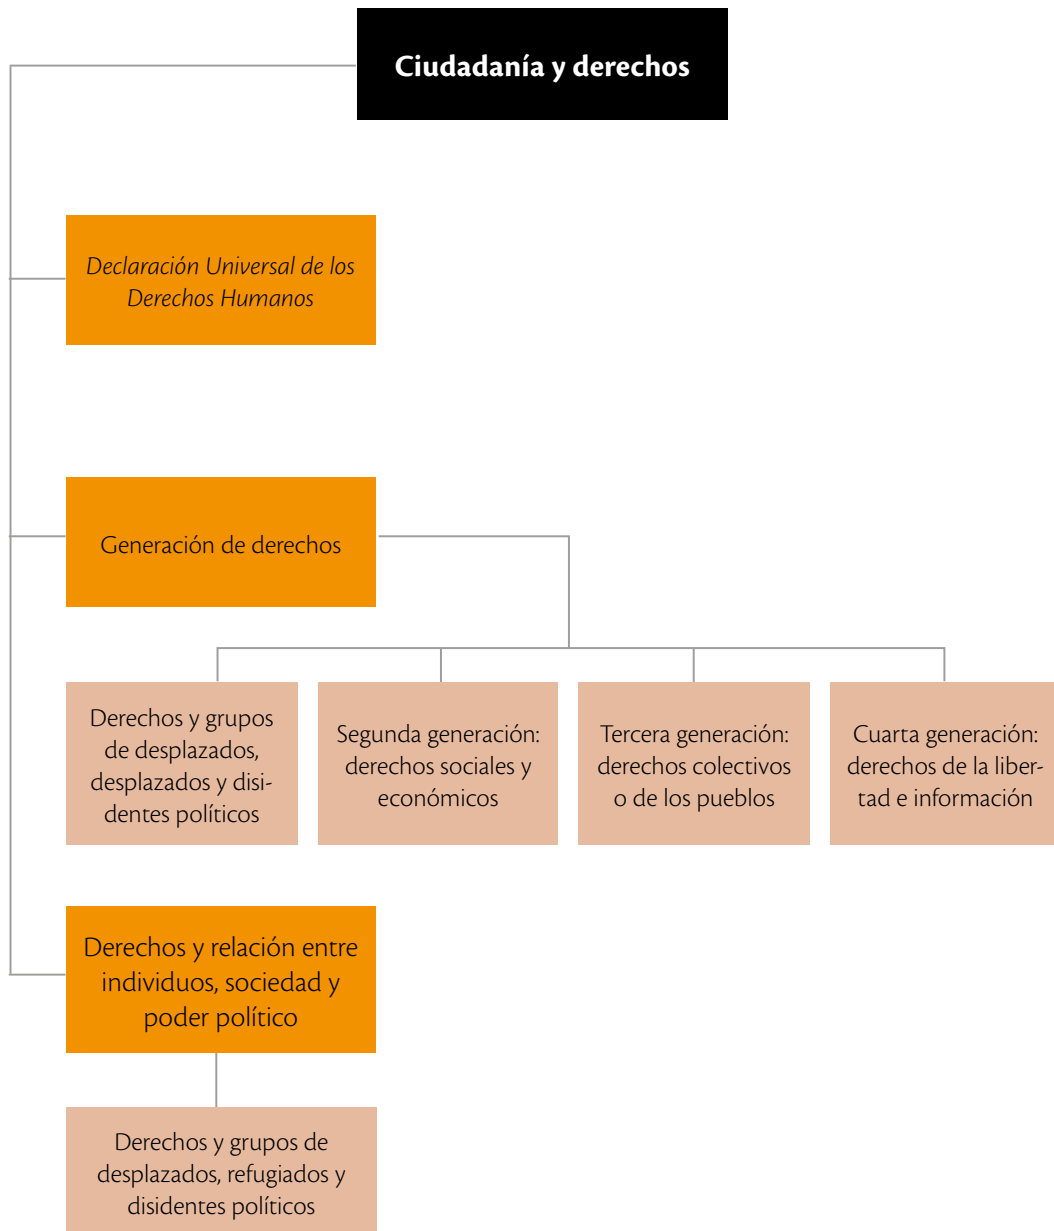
Ciudadanía y derechos

Declaración Universal de los Derechos Humanos

Generación de derechos

Derechos y grupos de desplazados, desplazados y disidentes políticos

Segunda generación: derechos sociales y económicos

Tercera generación: derechos colectivos o de los pueblos

Cuarta generación: derechos de la libertad e información

Derechos y relación entre individuos, sociedad y poder político

Derechos y grupos de desplazados, refugiados y disidentes políticos